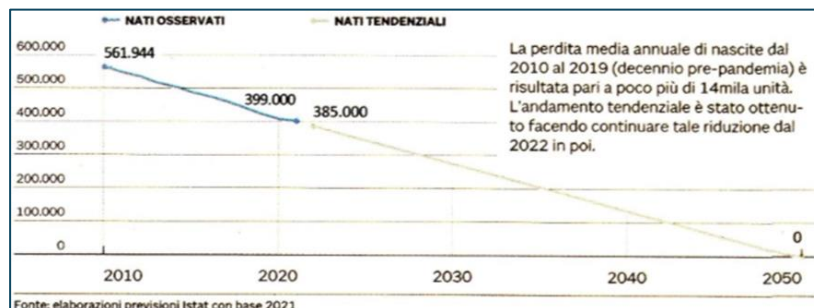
NATI OSSERVATI
NATI TENDENZIALI

600.000
500.000
400.000
300.000
200.000
100.000
0

561.944
399.000
385.000
0

La perdita media annuale di nascite dal 2010 al 2019 (decennio pre-pandemia) è risultata pari a poco più di 14mila unità. L'andamento tendenziale è stato ottenuto facendo continuare tale riduzione dal 2022 in poi.

2010
2020
2030
2040
2050

Fonte: elaborazioni previsioni Istat con base 2021